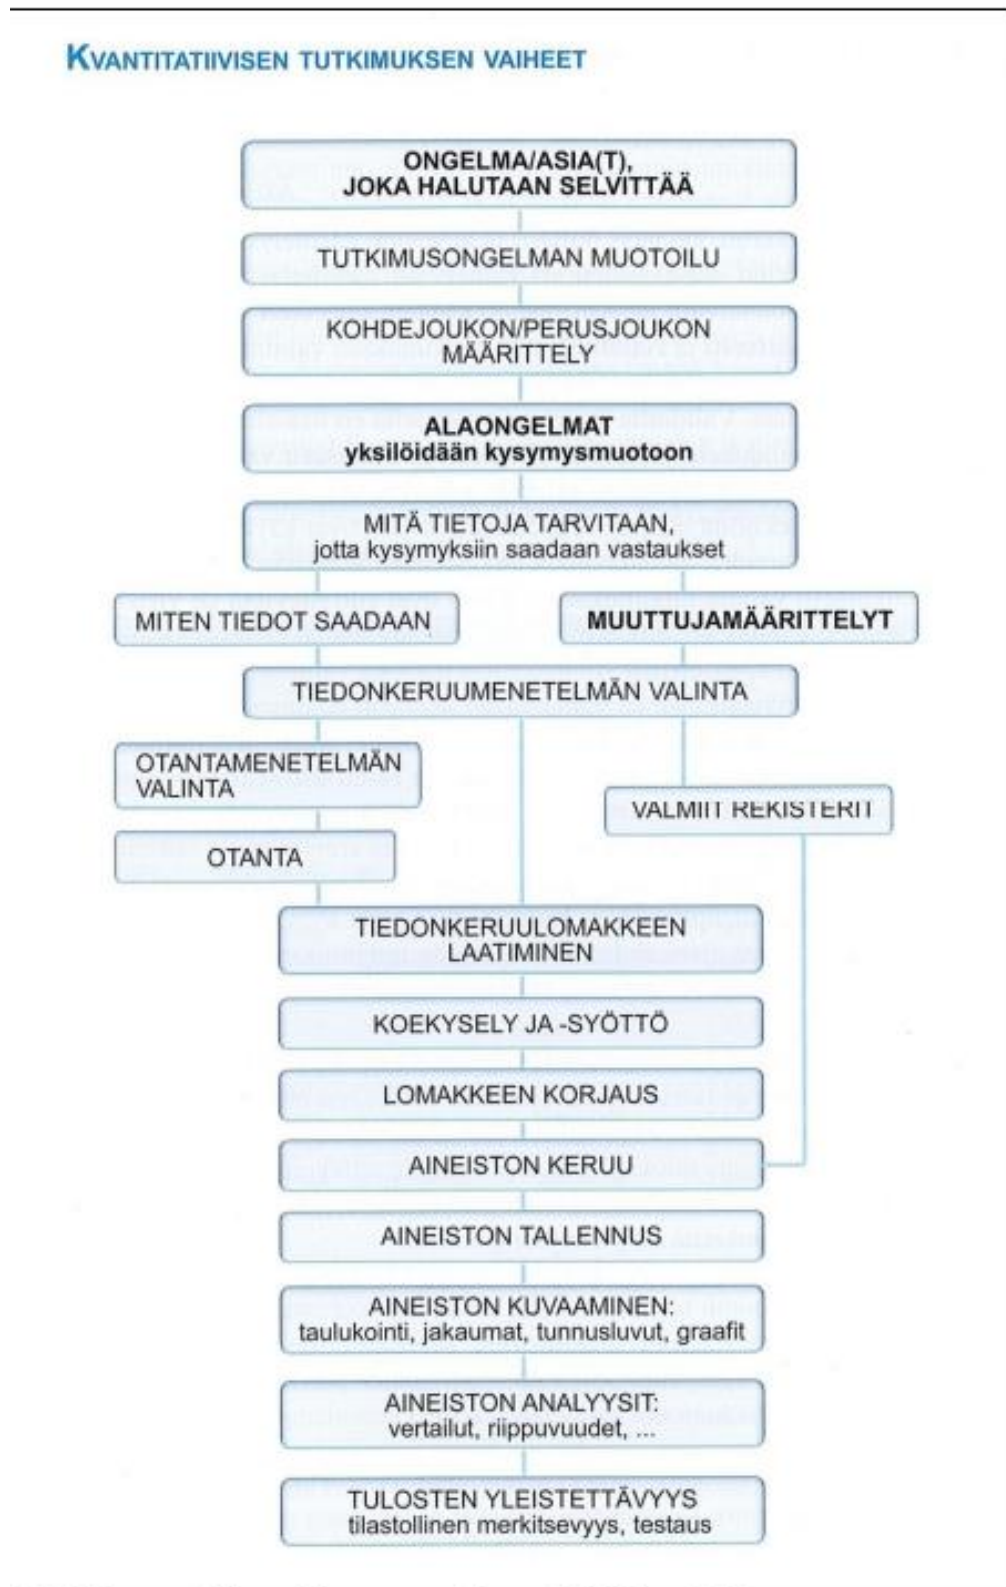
KVANTITATIIVISEN TUTKIMUKSEN VAIHEET

ONGELMA/ASIA(T), JOKA HALUTAAN SELVITTÄÄ

TUTKIMUSONGELMAN MUOTOILU

KOHDEJOUKON/PERUSJOUKON MÄÄRITTELY

ALAONGELMAT
yksilöidään kysymysmuotoon

MITÄ TIETOJA TARVITAAN,
jotta kysymyksiin saadaan vastaukset

MITEN TIEDOT SAADAAN

MUUTTUJAMÄÄRITTELYT

TIEDONKERUUMENETELMÄN VALINTA

OTANTAMENETELMÄN VALINTA

VALMIIT REKISTERIT

OTANTA

TIEDONKERUULOMAKKEEN LAATIMINEN

KOEKYSELY JA -SYÖTTÖ

LOMAKKEEN KORJAUS

AINEISTON KERUU

AINEISTON TALLENNUS

AINEISTON KUVAAMINEN:
taulukointi, jakaumat, tunnusluvut, graafit

AINEISTON ANALYYSIT:
vertailut, riippuvuudet, ...

TULOSTEN YLEISTETTÄVYYS
tilastollinen merkitsevyys, testaus